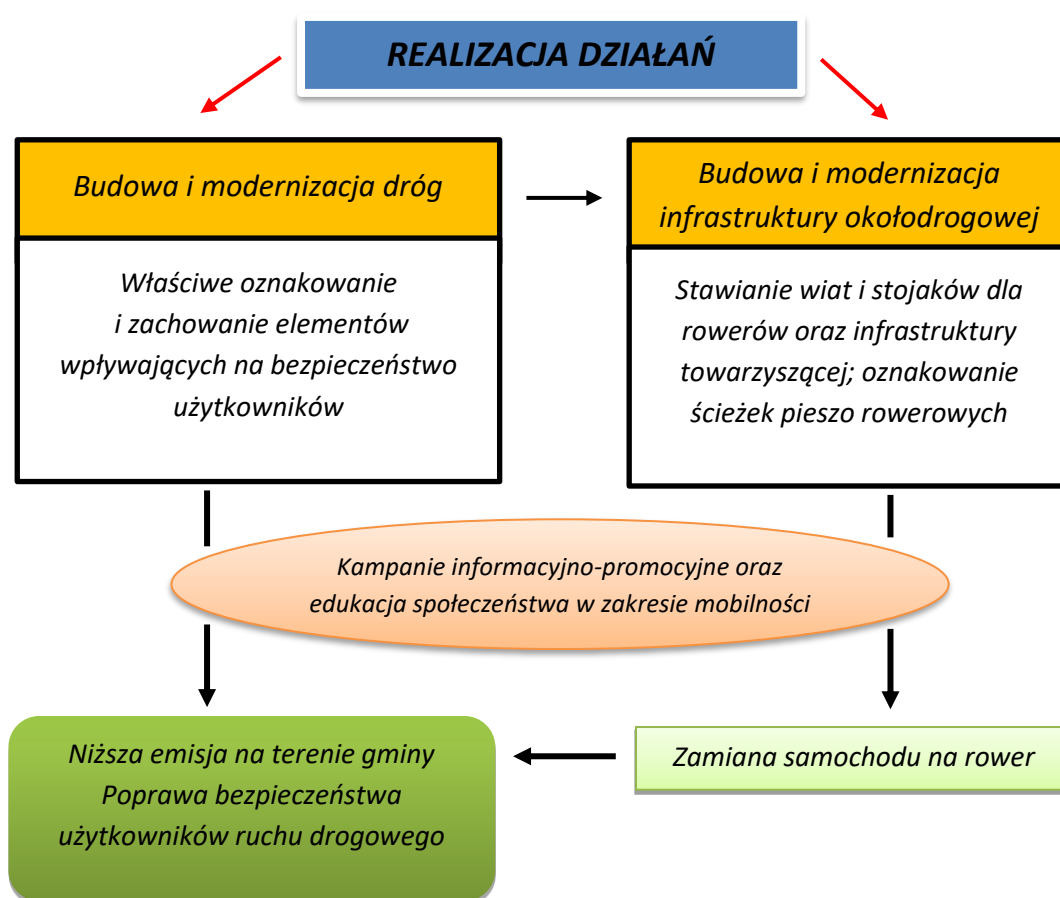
REALIZACJA DZIAŁAŃ

Budowa i modernizacja dróg

Właściwe oznakowanie i zachowanie elementów wpływających na bezpieczeństwo użytkowników

Budowa i modernizacja infrastruktury okołodrogowej

Stawianie wiat i stojaków dla rowerów oraz infrastruktury towarzyszącej; oznakowanie ścieżek pieszo rowerowych

Kampanie informacyjno-promocyjne oraz edukacja społeczeństwa w zakresie mobilności

Niższa emisja na terenie gminy
Poprawa bezpieczeństwa użytkowników ruchu drogowego

Zamiana samochodu na rower